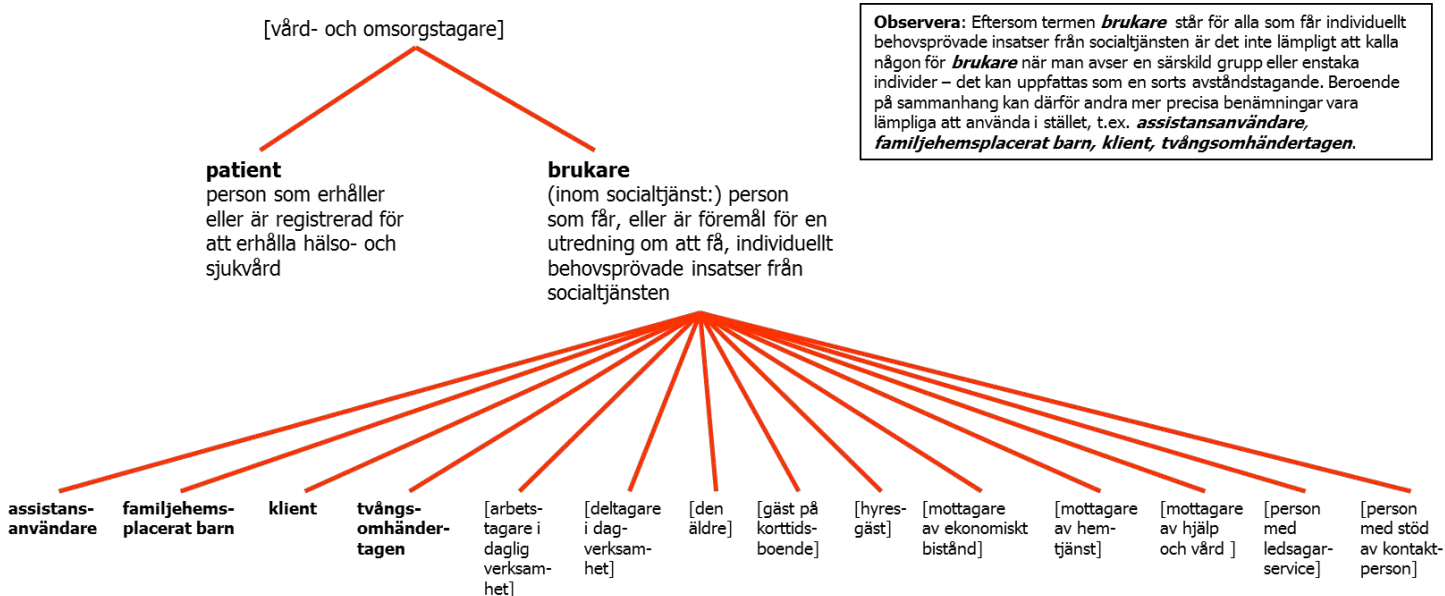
[vård- och omsorgstagare]

**Observera**: Eftersom termen ***brukare*** står för alla som får individuellt behovsprövade insatser från socialtjänsten är det inte lämpligt att kalla någon för ***brukare*** när man avser en särskild grupp eller enstaka individer – det kan uppfattas som en sorts avståndstagande. Beroende på sammanhang kan därför andra mer precisa benämningar vara lämpliga att använda i stället, t.ex. ***assistansanvändare, familjehemsplacerat barn, klient, tvångsomhändertagen***.

**patient**
person som erhåller eller är registrerad för att erhålla hälso- och sjukvård

**brukare**
(inom socialtjänst:) person som får, eller är föremål för en utredning om att få, individuellt behovsprövade insatser från socialtjänsten

**assistansanvändare**

**familjehemsplacerat barn**

**klient**

**tvångsomhändertagen**

[arbetstagare i daglig verksamhet]

[deltagare i dagverksamhet]

[den äldre]

[gäst på korttidsboende]

[hyresgäst]

[mottagare av ekonomiskt bistånd]

[mottagare av hemtjänst]

[mottagare av hjälp och vård ]

[person med ledsagarservice]

[person med stöd av kontaktperson]